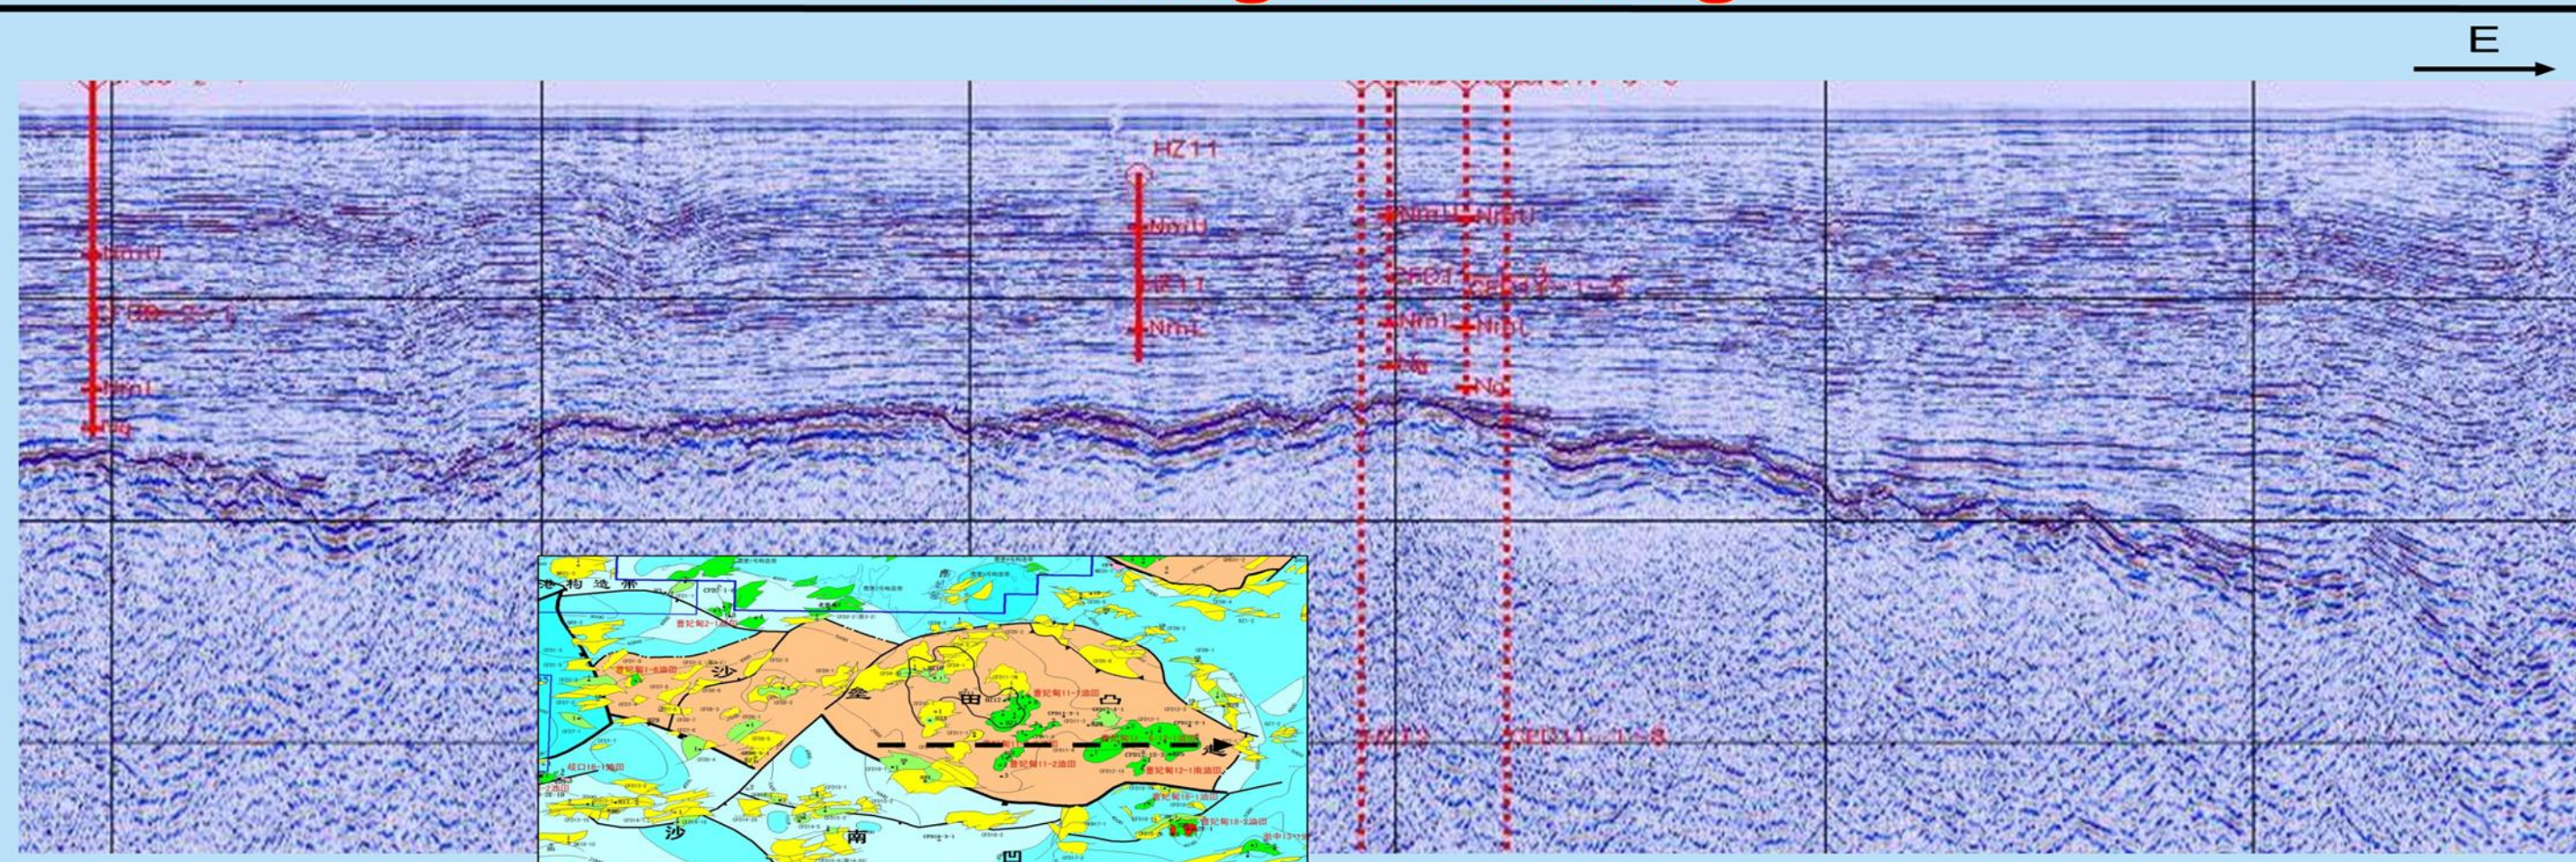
E

HZ11

NmU

Nm1

NmU

NmU

NmU

CFD1

NmL

Nm1

NmL

Nm1

Ng

Ng

Ng

沙

垒

田

凸

起

沙

南

凹

曹妃甸11-1油田

曹妃甸11-2油田

曹妃甸12-1南油田

曹妃甸1-6油田

曹妃甸2-1油田

曹妃甸18-1油田

曹妃甸18-2油田

歧口18-1油田

CFD11-1-5

CFD11-1-8